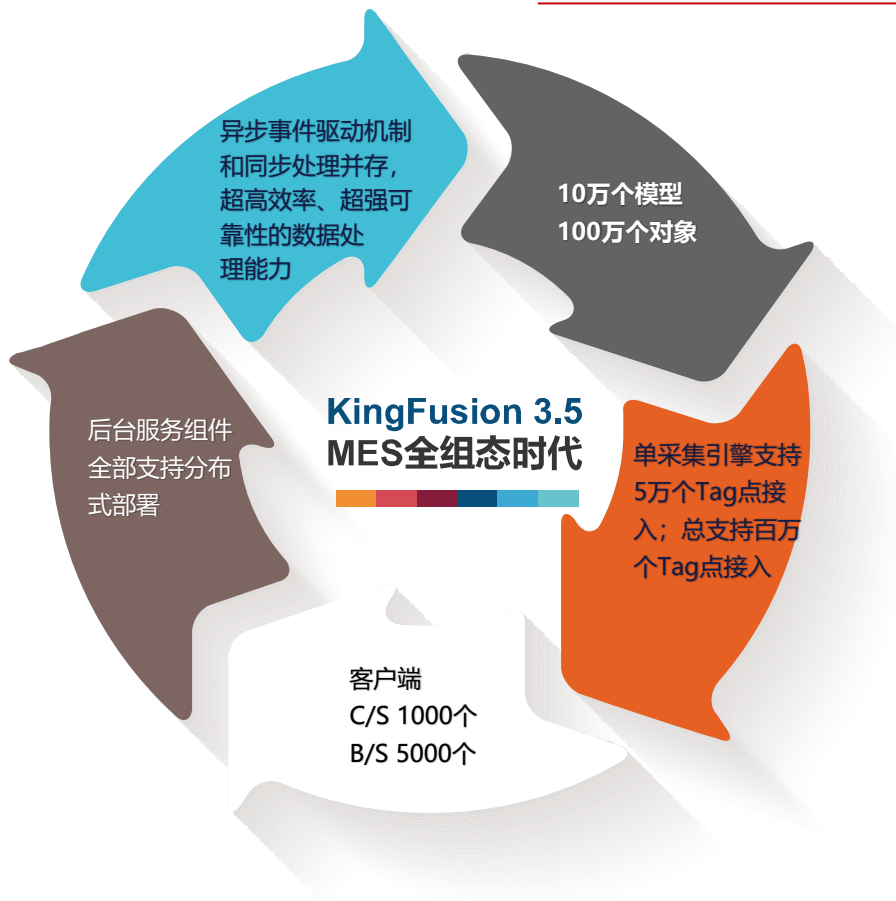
异步事件驱动机制和同步处理并存，超高效率、超强可靠性的数据处理能力

10万个模型
100万个对象

KingFusion 3.5
MES全组态时代

单采集引擎支持5万个Tag点接入；总支持百万个Tag点接入

客户端
C/S 1000个
B/S 5000个

后台服务组件全部支持分布式部署